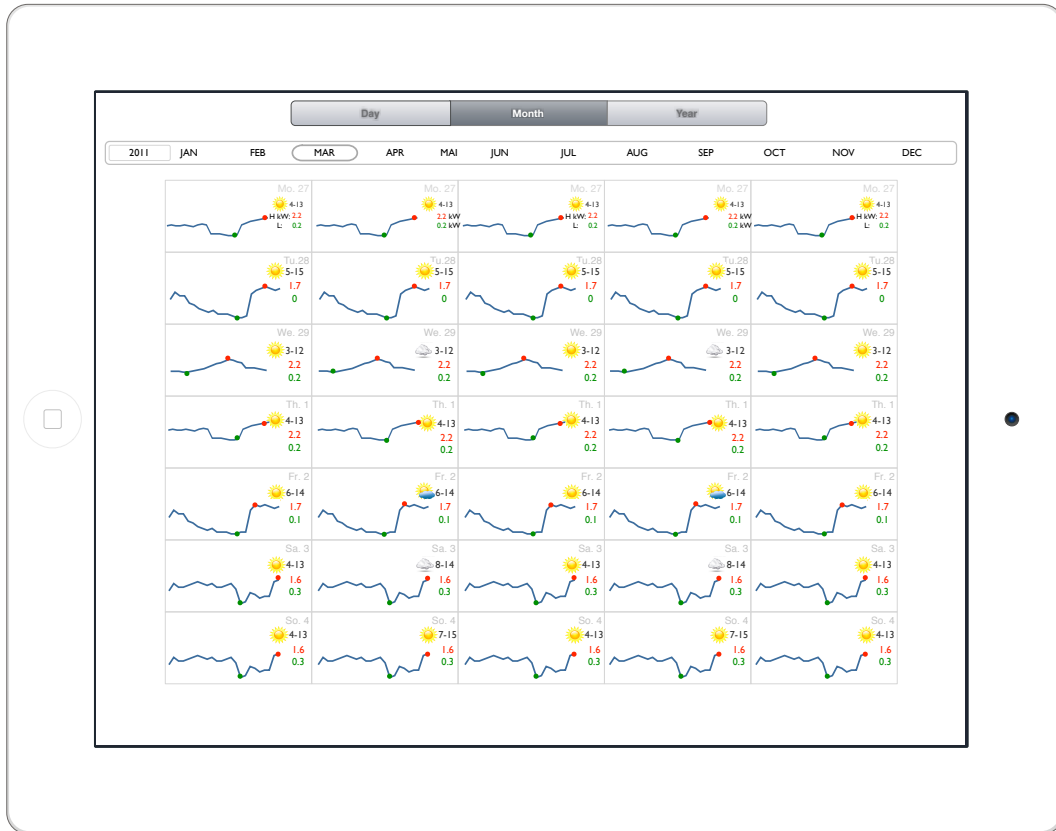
Day | Month | Year

2011 JAN FEB MAR APR MAI JUN JUL AUG SEP OCT NOV DEC

| | | | | |
|---|---|---|---|---|
| Mo. 27 4-13 H kW: 2.2 L: 0.2 | Mo. 27 4-13 2.2 kW 0.2 kW | Mo. 27 4-13 H kW: 2.2 L: 0.2 | Mo. 27 4-13 2.2 kW 0.2 kW | Mo. 27 4-13 H kW: 2.2 L: 0.2 |
| Tu.28 5-15 1.7 0 | Tu.28 5-15 1.7 0 | Tu.28 5-15 1.7 0 | Tu.28 5-15 1.7 0 | Tu.28 5-15 1.7 0 |
| We. 29 3-12 2.2 0.2 | We. 29 3-12 2.2 0.2 | We. 29 3-12 2.2 0.2 | We. 29 3-12 2.2 0.2 | We. 29 3-12 2.2 0.2 |
| Th. 1 4-13 2.2 0.2 | Th. 1 4-13 2.2 0.2 | Th. 1 4-13 2.2 0.2 | Th. 1 4-13 2.2 0.2 | Th. 1 4-13 2.2 0.2 |
| Fr. 2 6-14 1.7 0.1 | Fr. 2 6-14 1.7 0.1 | Fr. 2 6-14 1.7 0.1 | Fr. 2 6-14 1.7 0.1 | Fr. 2 6-14 1.7 0.1 |
| Sa. 3 4-13 1.6 0.3 | Sa. 3 8-14 1.6 0.3 | Sa. 3 4-13 1.6 0.3 | Sa. 3 8-14 1.6 0.3 | Sa. 3 4-13 1.6 0.3 |
| So. 4 4-13 1.6 0.3 | So. 4 7-15 1.6 0.3 | So. 4 4-13 1.6 0.3 | So. 4 7-15 1.6 0.3 | So. 4 4-13 1.6 0.3 |